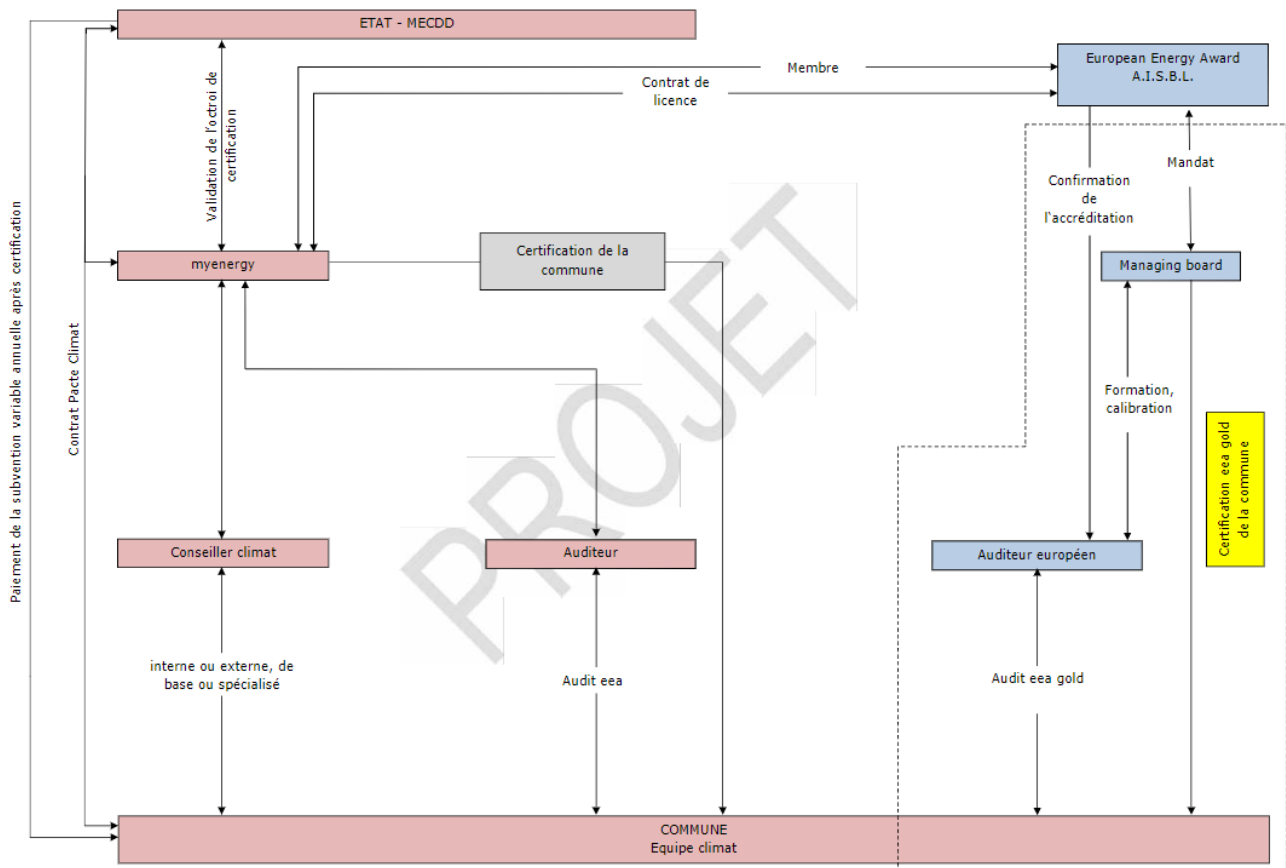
ETAT - MECDD

European Energy Award
A.I.S.B.L.

Membre

Contrat de licence

Validation de l'octroi de certification

Paiement de la subvention variable annuelle après certification

Contrat Pacte Climat

Mandat

Confirmation de l'accréditation

myenergy

Certification de la commune

Managing board

PROJET

Formation, calibration

Certification eea gold de la commune

Conseiller climat

Auditeur

Auditeur européen

interne ou externe, de base ou spécialisé

Audit eea

Audit eea gold

COMMUNE
Equipe climat